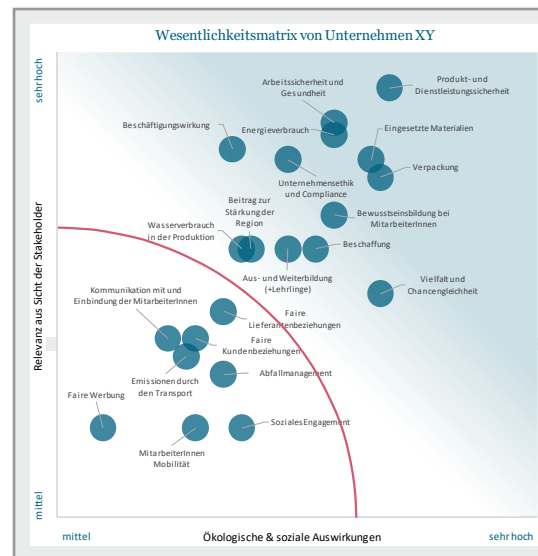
Wesentlichkeitsmatrix von Unternehmen XY

sehr hoch

Relevanz aus Sicht der Stakeholder

mittel

Produkt- und Dienstleistungssicherheit

Arbeitssicherheit und Gesundheit

Beschäftigungswirkung

Energieverbrauch

Eingesetzte Materialien

Unternehmensethik und Compliance

Verpackung

Beitrag zur Stärkung der Region

Wasserverbrauch in der Produktion

Bewusstseinsbildung bei MitarbeiterInnen

Beschaffung

Aus- und Weiterbildung (+Lehrlinge)

Vielfalt und Chancengleichheit

Kommunikation mit und Einbindung der MitarbeiterInnen

Faire Lieferantenbeziehungen

Faire Kundenbeziehungen

Emissionen durch den Transport

Abfallmanagement

Faire Werbung

Soziales Engagement

MitarbeiterInnen Mobilität

mittel

Ökologische & soziale Auswirkungen

sehr hoch